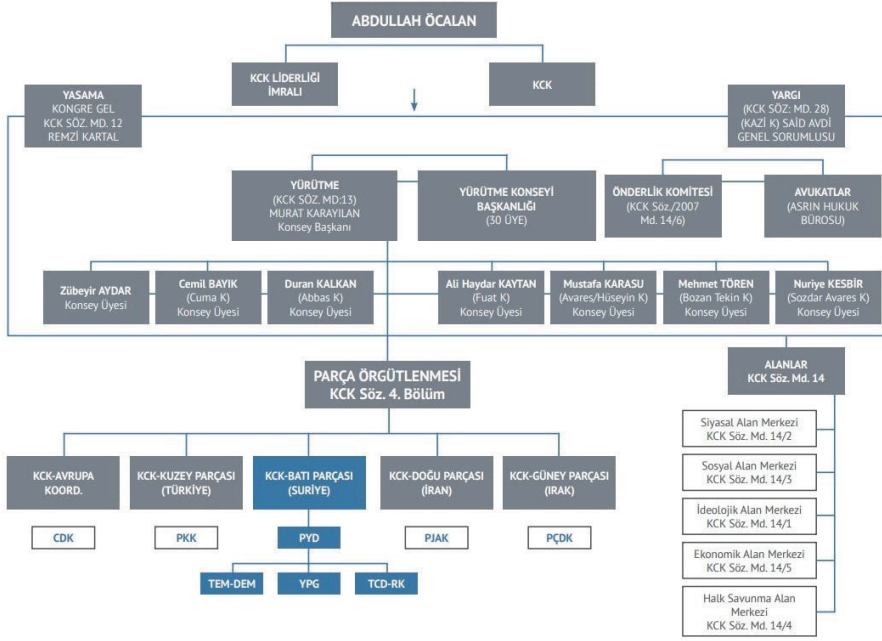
ABDULLAH ÖCALAN

KCK LİDERLİĞİ İMRALI

KCK

YASAMA
KONGRE GEL
KCK SÖZ. MD. 12
REMZİ KARTAL

YARGI
(KCK SÖZ: MD. 28)
(KAZİ K) SAİD AVDİ
GENEL SORUMLUSU

YÜRÜTME
(KCK SÖZ. MD:13)
MURAT KARAYILAN
Konsey Başkanı

YÜRÜTME KONSEYİ BAŞKANLIĞI
(30 ÜYE)

ÖNDERLİK KOMİTESİ
(KCK Söz./2007 Md. 14/6)

AVUKATLAR
(ASRIN HUKUK BÜROSU)

Zübeyir AYDAR
Konsey Üyesi

Cemil BAYIK
(Cuma K)
Konsey Üyesi

Duran KALKAN
(Abbas K)
Konsey Üyesi

Ali Haydar KAYTAN
(Fuat K)
Konsey Üyesi

Mustafa KARASU
(Avares/Hüseyin K)
Konsey Üyesi

Mehmet TÖREN
(Bozan Tekin K)
Konsey Üyesi

Nuriye KESBİR
(Sozdar Avares K)
Konsey Üyesi

PARÇA ÖRGÜTLENMESİ
KCK Söz. 4. Bölüm

ALANLAR
KCK Söz. Md. 14

Siyasal Alan Merkezi
KCK Söz. Md. 14/2

Sosyal Alan Merkezi
KCK Söz. Md. 14/3

İdeolojik Alan Merkezi
KCK Söz. Md. 14/1

Ekonomik Alan Merkezi
KCK Söz. Md. 14/5

Halk Savunma Alan Merkezi
KCK Söz. Md. 14/4

KCK-AVRUPA KOORD.

KCK-KUZEY PARÇASI (TÜRKİYE)

KCK-BATI PARÇASI (SURİYE)

KCK-DOĞU PARÇASI (İRAN)

KCK-GÜNEY PARÇASI (IRAK)

CDK

PKK

PYD

PJAK

PÇDK

TEM-DEM

YPG

TCD-RK